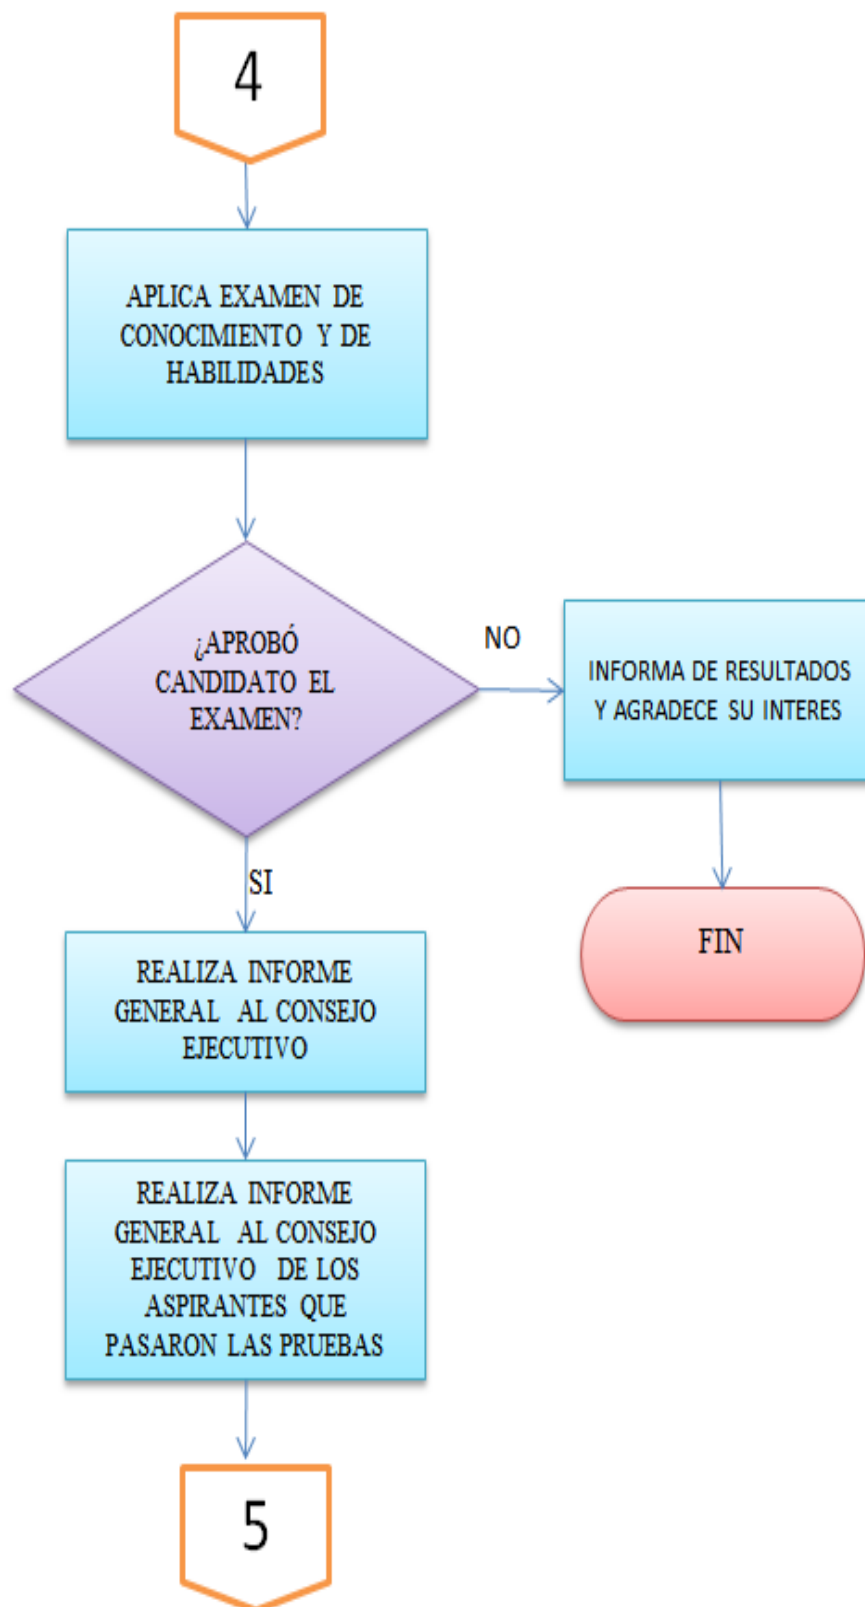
4

APLICA EXAMEN DE CONOCIMIENTO Y DE HABILIDADES

¿APROBÓ CANDIDATO EL EXAMEN?

NO

INFORMA DE RESULTADOS Y AGRADECE SU INTERES

FIN

SI

REALIZA INFORME GENERAL AL CONSEJO EJECUTIVO

REALIZA INFORME GENERAL AL CONSEJO EJECUTIVO DE LOS ASPIRANTES QUE PASARON LAS PRUEBAS

5